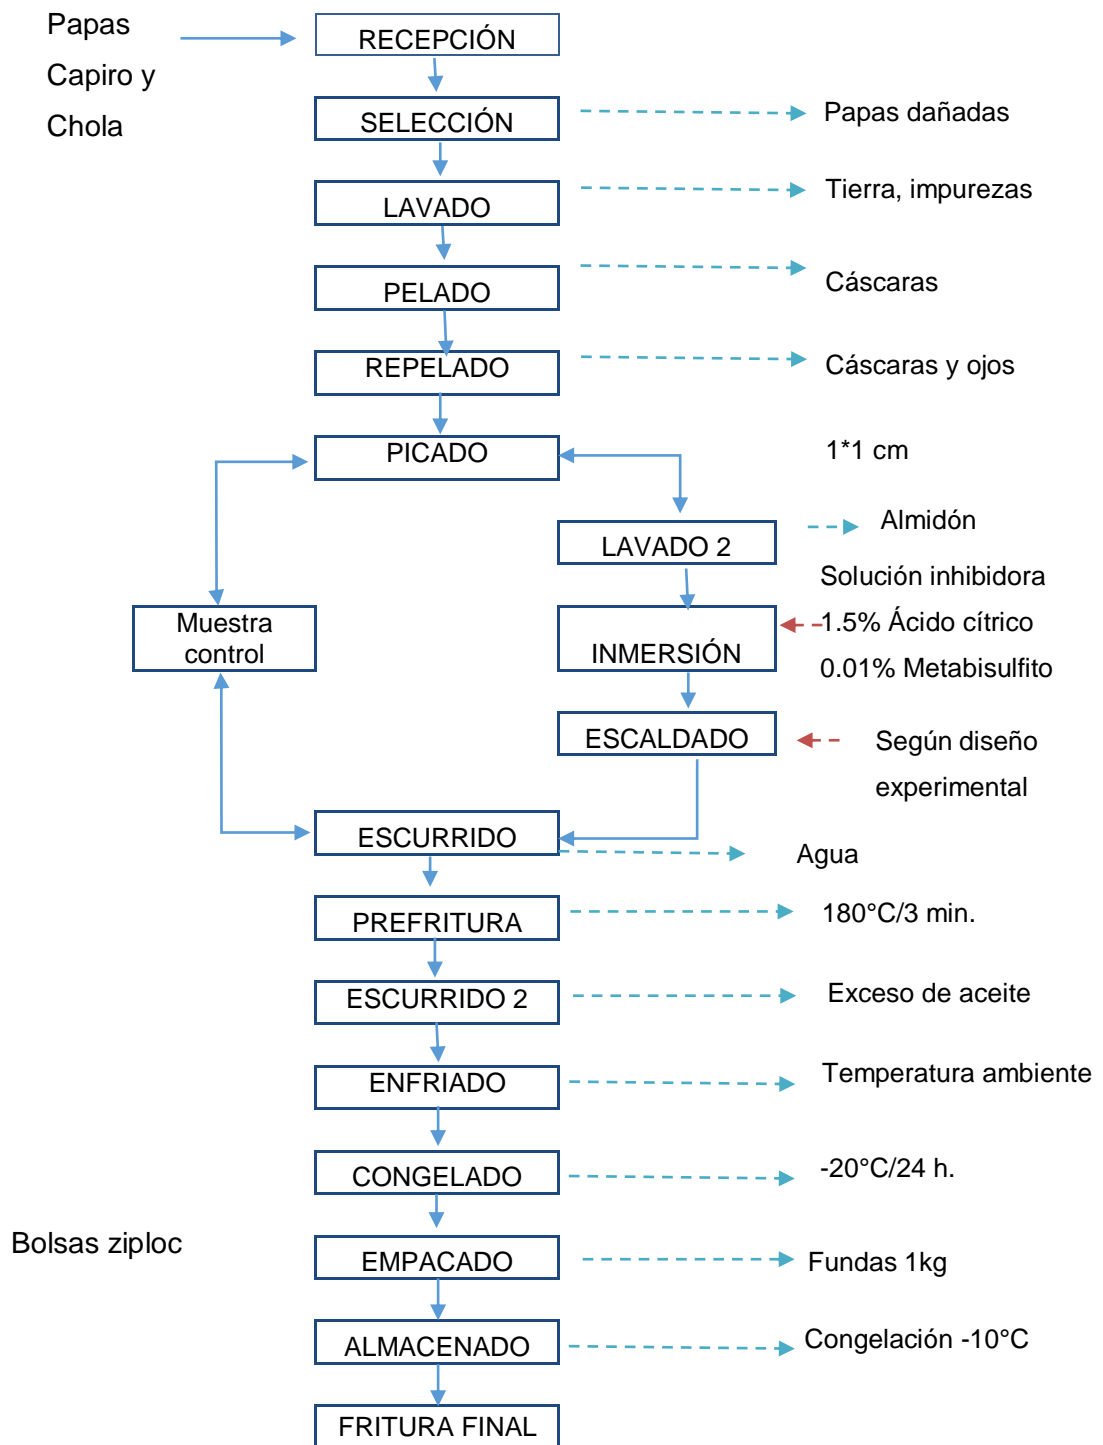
Papas Capiro y Chola

RECEPCIÓN

SELECCIÓN

Papas dañadas

LAVADO

Tierra, impurezas

PELADO

Cáscaras

REPELADO

Cáscaras y ojos

PICADO

1*1 cm

LAVADO 2

Almidón

Muestra control

Solución inhibidora

1.5% Ácido cítrico

0.01% Metabisulfito

INMERSIÓN

ESCALDADO

Según diseño experimental

ESCURRIDO

Agua

PREFRITURA

180°C/3 min.

ESCURRIDO 2

Exceso de aceite

ENFRIADO

Temperatura ambiente

CONGELADO

-20°C/24 h.

Bolsas ziploc

EMPACADO

Fundas 1kg

ALMACENADO

Congelación -10°C

FRITURA FINAL